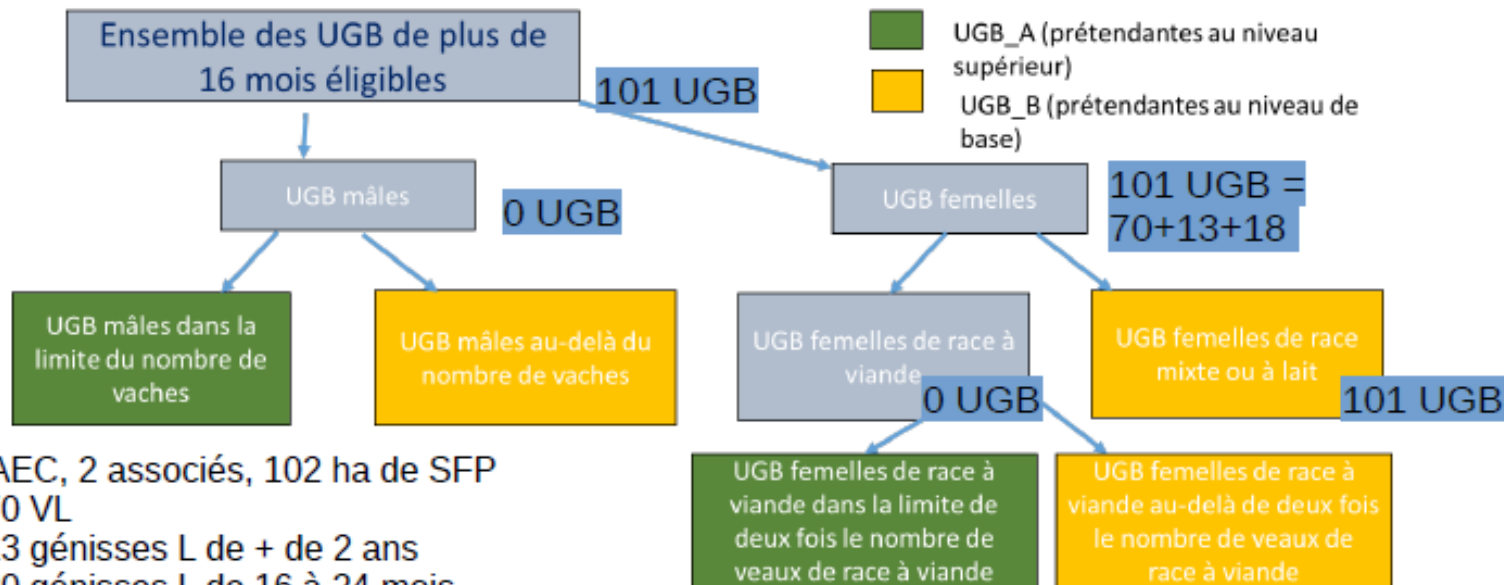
Ensemble des UGB de plus de 16 mois éligibles

101 UGB

UGB_A (prétendantes au niveau supérieur)

UGB_B (prétendantes au niveau de base)

UGB mâles

0 UGB

UGB femelles

101 UGB = 70+13+18

UGB mâles dans la limite du nombre de vaches

UGB mâles au-delà du nombre de vaches

UGB femelles de race à viande

0 UGB

UGB femelles de race mixte ou à lait

101 UGB

UGB femelles de race à viande dans la limite de deux fois le nombre de veaux de race à viande

UGB femelles de race à viande au-delà de deux fois le nombre de veaux de race à viande

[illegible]AEC, 2 associés, 102 ha de SFP
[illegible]0 VL
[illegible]3 génisses L de + de 2 ans
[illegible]